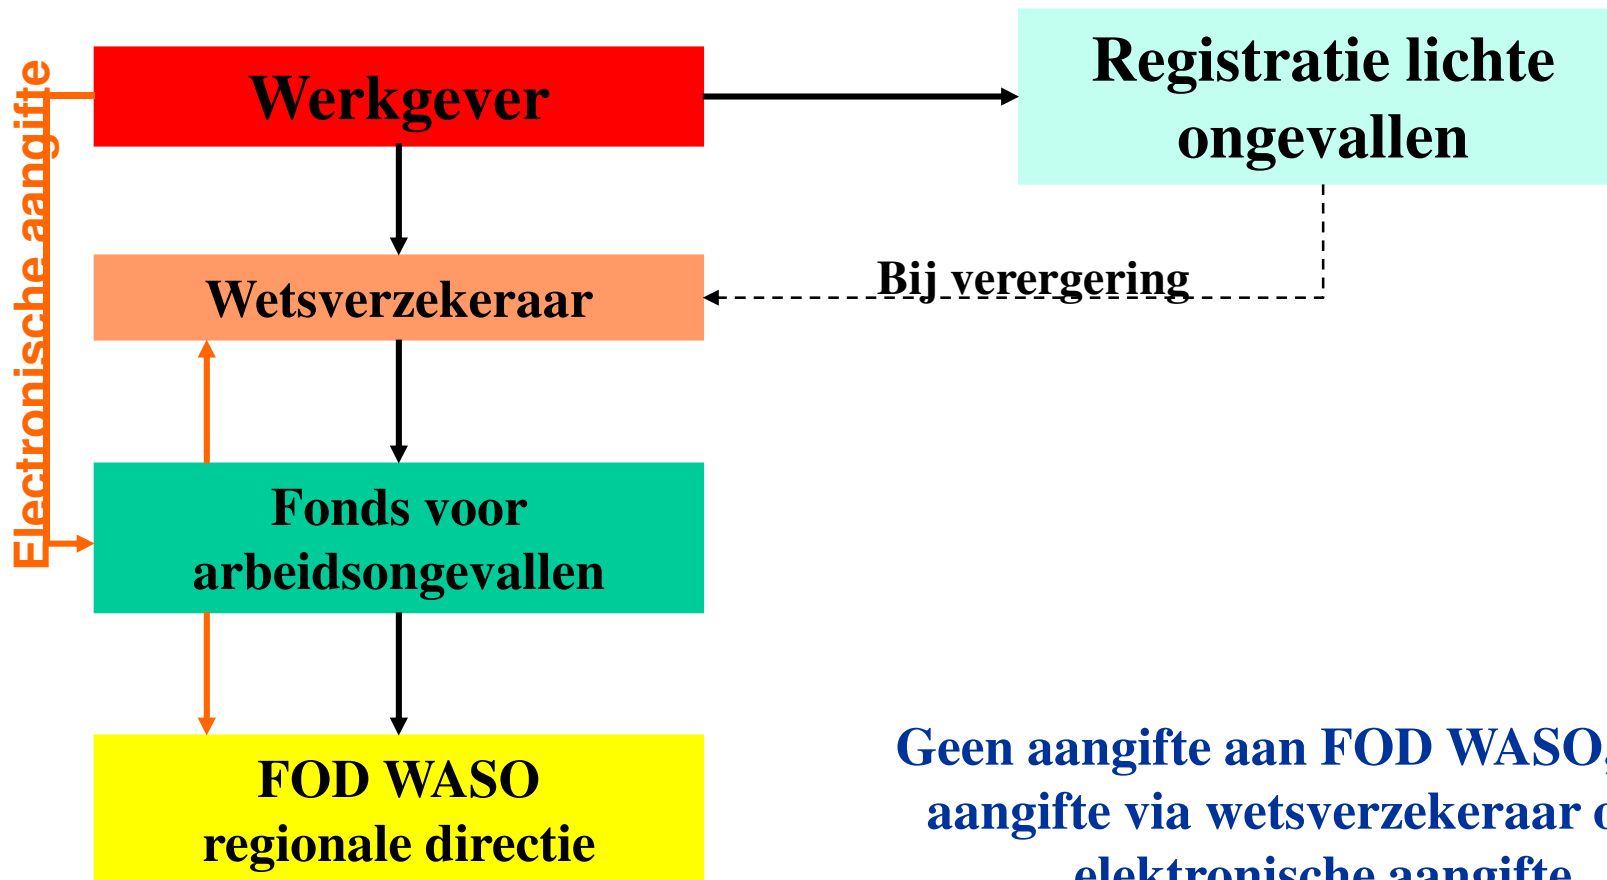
Electronische aangifte

Werkgever

Registratie lichte ongevallen

Wetsverzekeraar

Bij verergering

Fonds voor arbeidsongevallen

FOD WASO regionale directie

Geen aangifte aan FOD WASO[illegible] aangifte via wetsverzekeraar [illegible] elektronische aangifte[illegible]